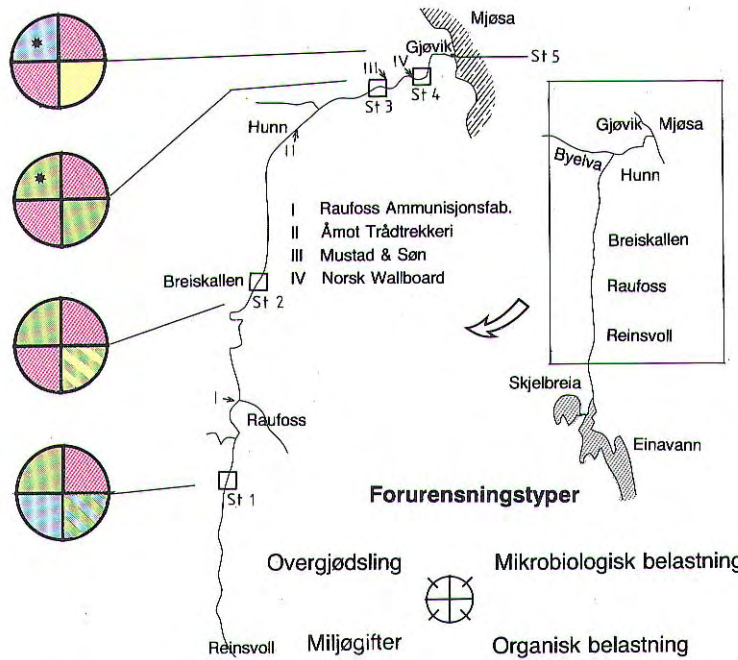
Mjøsa

Gjøvik

St 5

III IV

St 3 St 4

Hunn

II

I Raufoss Ammunisjonsfab.
II Åmot Trådtrekkeri
III Mustad & Søn
IV Norsk Wallboard

Breiskallen

St 2

I

Raufoss

St 1

Reinsvoll

Gjøvik Mjøsa

Byelva

Hunn

Breiskallen

Raufoss

Reinsvoll

Skjelbreia

Einavann

Forurensningstyper

Overgjødsling

Mikrobiologisk belastning

Miljøgifter

Organisk belastning